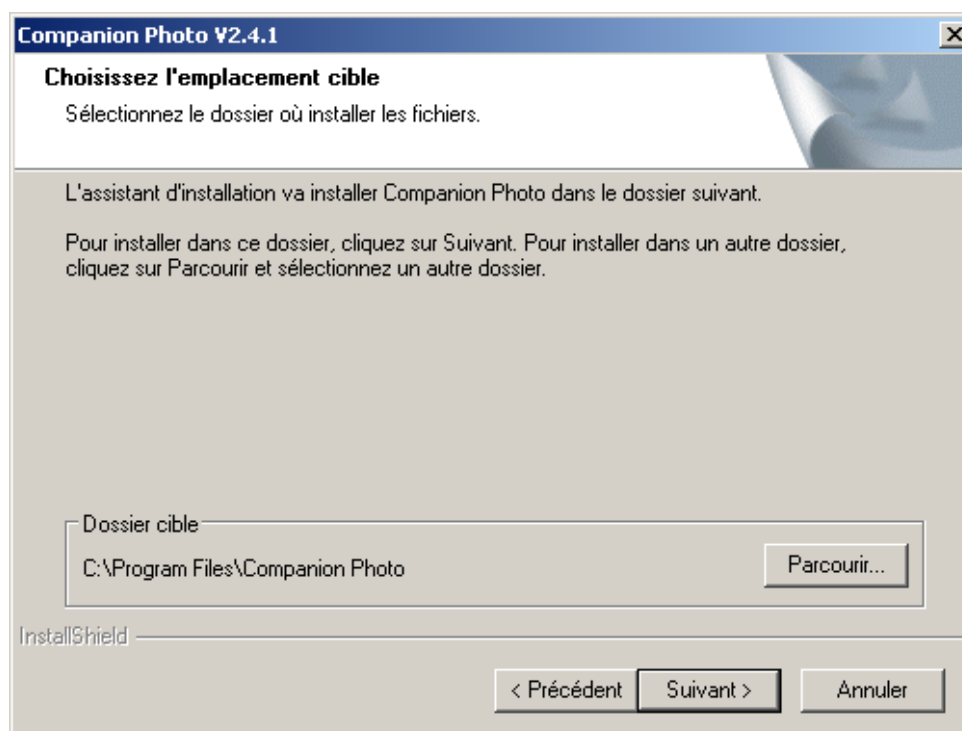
Companion Photo V2.4.1

Choisissez l'emplacement cible

Sélectionnez le dossier où installer les fichiers.

L'assistant d'installation va installer Companion Photo dans le dossier suivant.

Pour installer dans ce dossier, cliquez sur Suivant. Pour installer dans un autre dossier, cliquez sur Parcourir et sélectionnez un autre dossier.

Dossier cible

C:\Program Files\Companion Photo

Parcourir...

InstallShield

< Précédent

Suivant >

Annuler